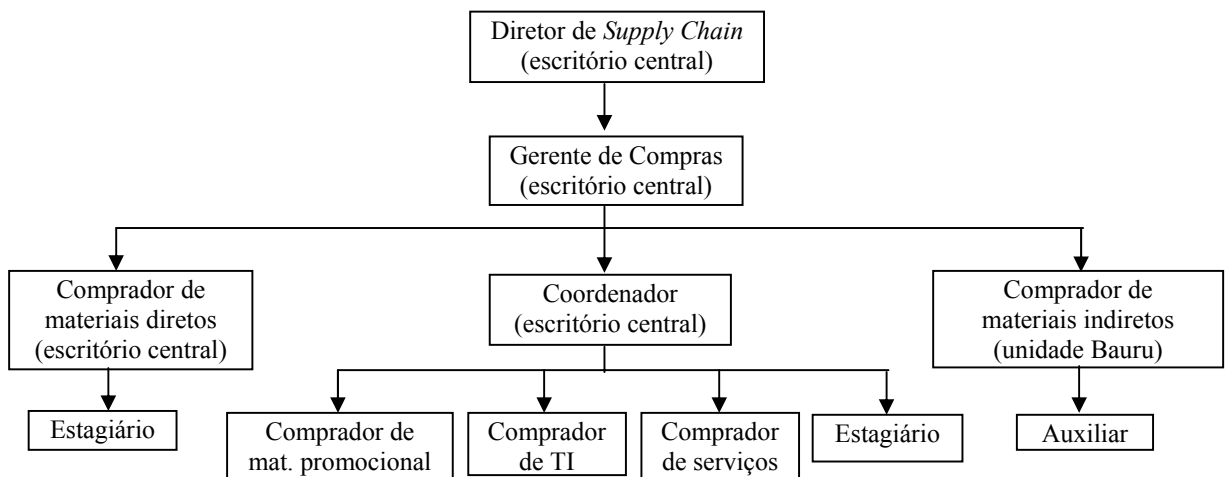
Diretor de *Supply Chain* (escritório central)

Gerente de Compras (escritório central)

Comprador de materiais diretos (escritório central)

Coordenador (escritório central)

Comprador de materiais indiretos (unidade Bauru)

Estagiário

Comprador de mat. promocional

Comprador de TI

Comprador de serviços

Estagiário

Auxiliar